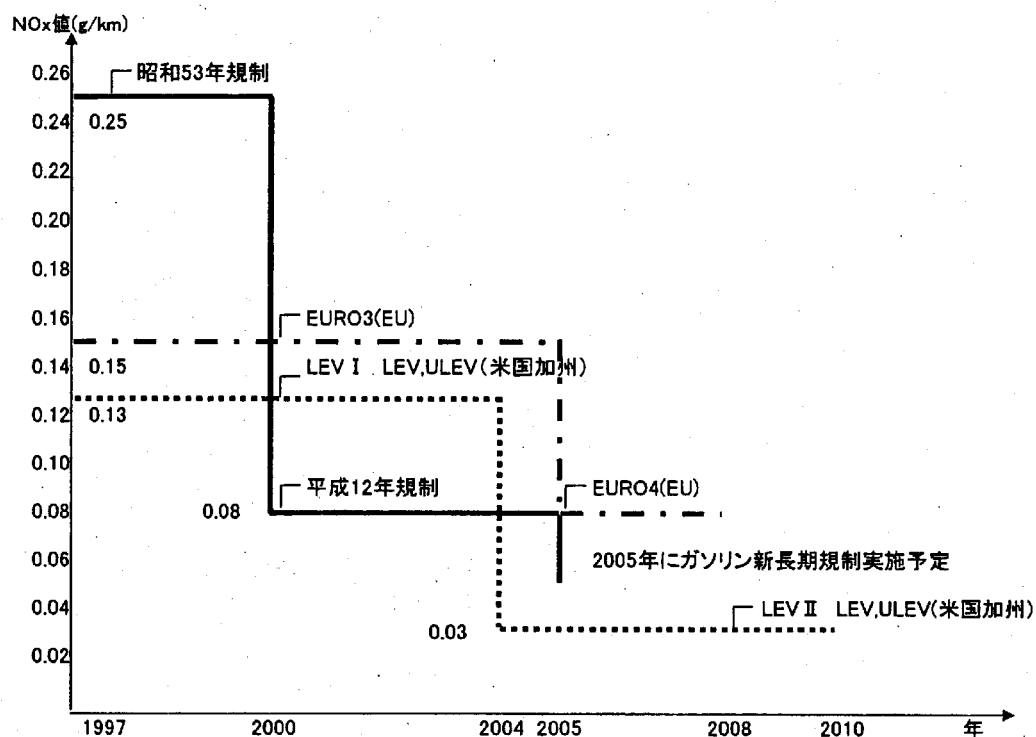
NOx値(g/km)

0.26
0.24
0.22
0.20
0.18
0.16
0.14
0.12
0.10
0.08
0.06
0.04
0.02

昭和53年規制
0.25
EURO3(EU)
0.15
LEV Ⅰ LEV,ULEV(米国加州)
0.13
平成12年規制
0.08
EURO4(EU)
2005年にガソリン新長期規制実施予定
LEV Ⅱ LEV,ULEV(米国加州)
0.03

1997 2000 2004 2005 2008 2010 年